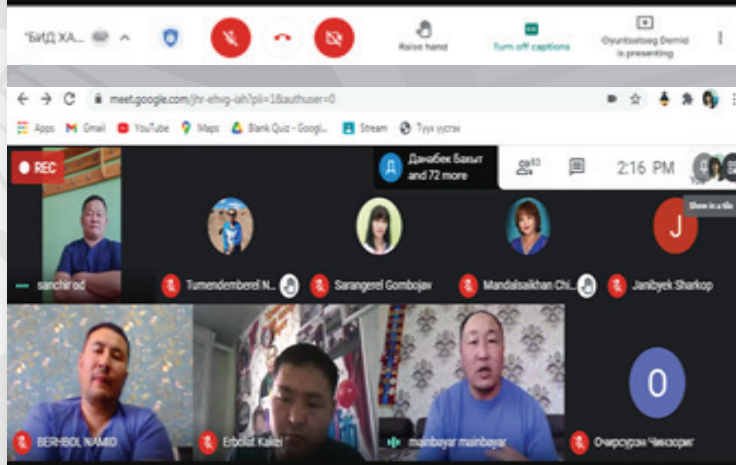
"БитД ХА...

Raise hand

Turn off captions

Oyuntsetseg Demid is presenting

meet.google.com/jhr-ehvg-iah?pli=1&authuser=0

Apps Gmail YouTube Maps Blank Quiz - Googl... Stream Тууя ууган

REC

Данабек Бахыт and 72 more

83

2:16 PM

Show in a tile

sanchir od

Tumendemberel N...

Sarangerel Gombojav

Mandalsaikhan Chi...

J

Janibyek Sharkop

BERHBOL NAMID

Erbolat Kaliel

mainbayar mainbayar

O

Очирсүрэн Чинзориг